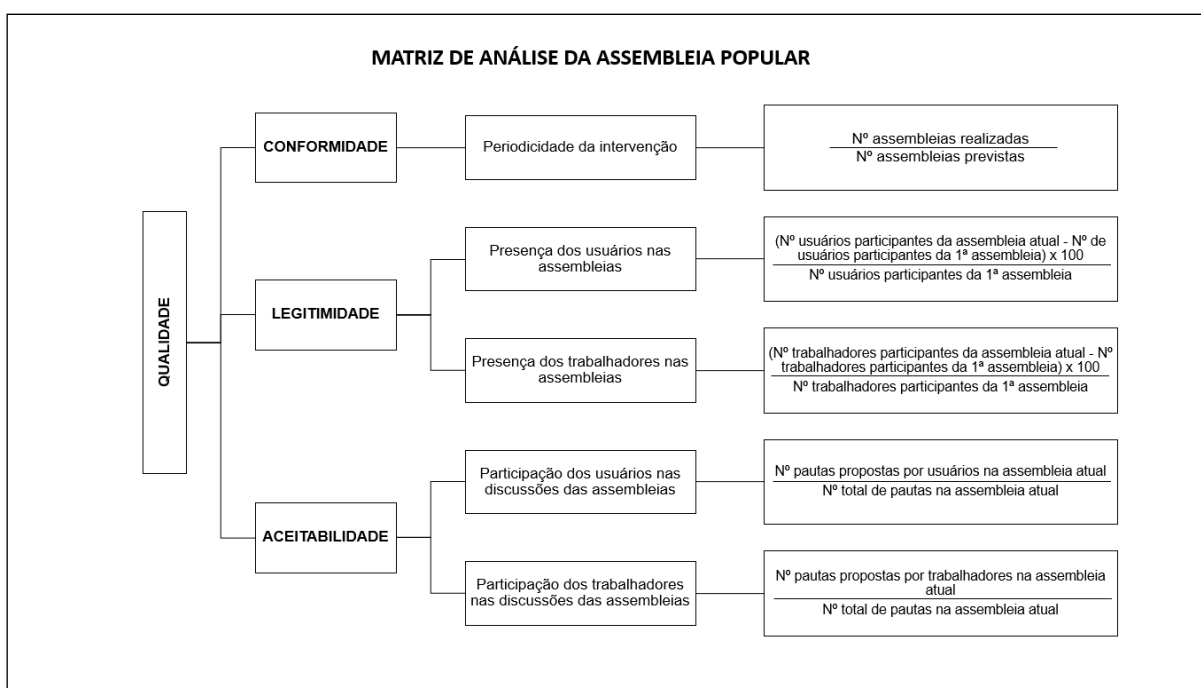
MATRIZ DE ANÁLISE DA ASSEMBLEIA POPULAR

QUALIDADE

CONFORMIDADE

Periodicidade da intervenção

$\frac{\text{Nº assembleias realizadas}}{\text{Nº assembleias previstas}}$

LEGITIMIDADE

Presença dos usuários nas assembleias

$\frac{\text{(Nº usuários participantes da assembleia atual - Nº de usuários participantes da 1ª assembleia) x 100}}{\text{Nº usuários participantes da 1ª assembleia}}$

Presença dos trabalhadores nas assembleias

$\frac{\text{(Nº trabalhadores participantes da assembleia atual - Nº trabalhadores participantes da 1ª assembleia) x 100}}{\text{Nº trabalhadores participantes da 1ª assembleia}}$

ACEITABILIDADE

Participação dos usuários nas discussões das assembleias

$\frac{\text{Nº pautas propostas por usuários na assembleia atual}}{\text{Nº total de pautas na assembleia atual}}$

Participação dos trabalhadores nas discussões das assembleias

$\frac{\text{Nº pautas propostas por trabalhadores na assembleia atual}}{\text{Nº total de pautas na assembleia atual}}$